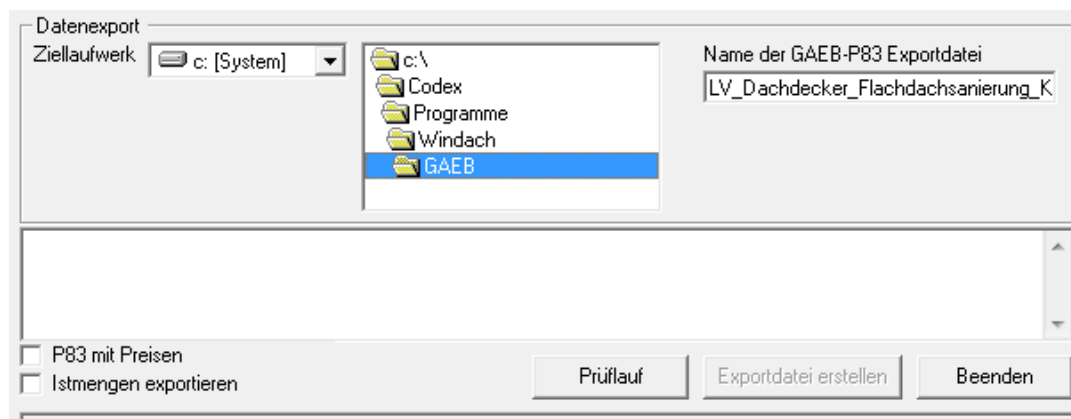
Datenexport

Ziellaufwerk c: [System]

c:\
Codex
Programme
Windach
GAEB

Name der GAEB-P83 Exportdatei
LV_Dachdecker_Flachdachsanierung_K

P83 mit Preisen
Istmengen exportieren

Prüflauf
Exportdatei erstellen
Beenden